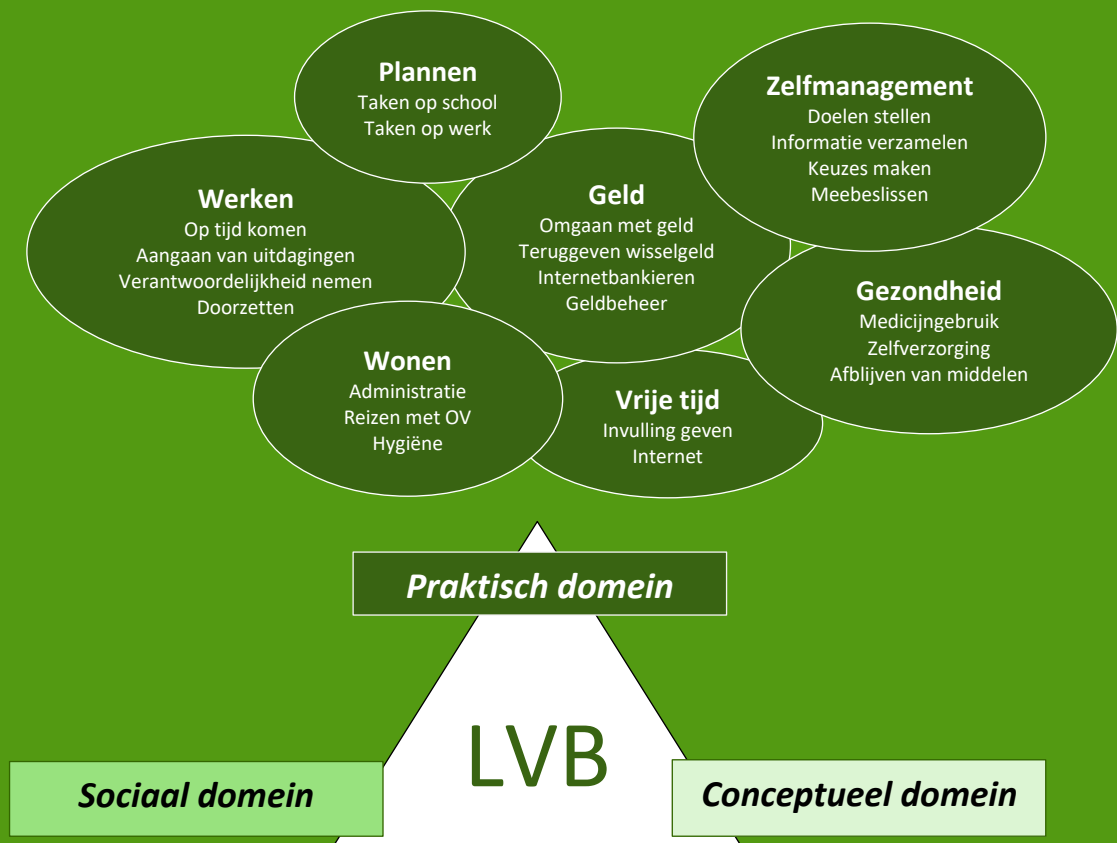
Plannen
Taken op school
Taken op werk

Zelfmanagement
Doelen stellen
Informatie verzamelen
Keuzes maken
Meebeslissen

Werken
Op tijd komen
Aangaan van uitdagingen
Verantwoordelijkheid nemen
Doorzetten

Geld
Omgaan met geld
Teruggeven wisselgeld
Internetbankieren
Geldbeheer

Gezondheid
Medicijngebruik
Zelfverzorging
Afblijven van middelen

Wonen
Administratie
Reizen met OV
Hygiëne

Vrije tijd
Invulling geven
Internet

Praktisch domein

LVB

Sociaal domein

Conceptueel domein